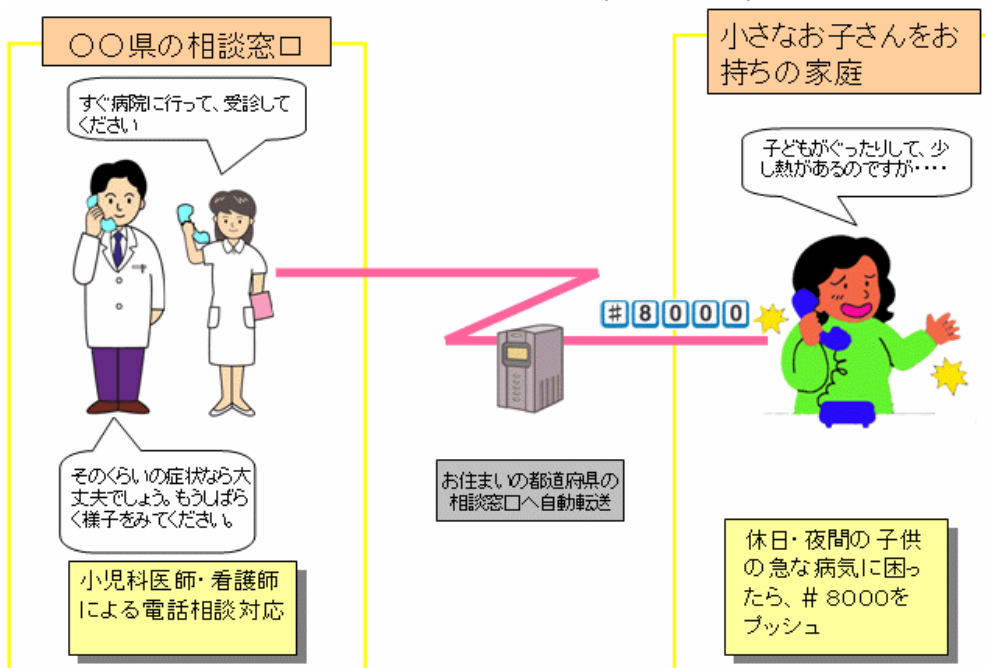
○○県の相談窓口

すぐ病院に行って、受診してください

そのくらいの症状なら大丈夫でしょう。もうしばらく様子をみてください。

小児科医師・看護師による電話相談対応

＃8000

お住まいの都道府県の相談窓口へ自動転送

小さなお子さんをお持ちの家庭

子どもがぐったりして、少し熱があるのですが・・・・

休日・夜間の 子供の 急な病気に困ったら、＃ 8000をプッシュ